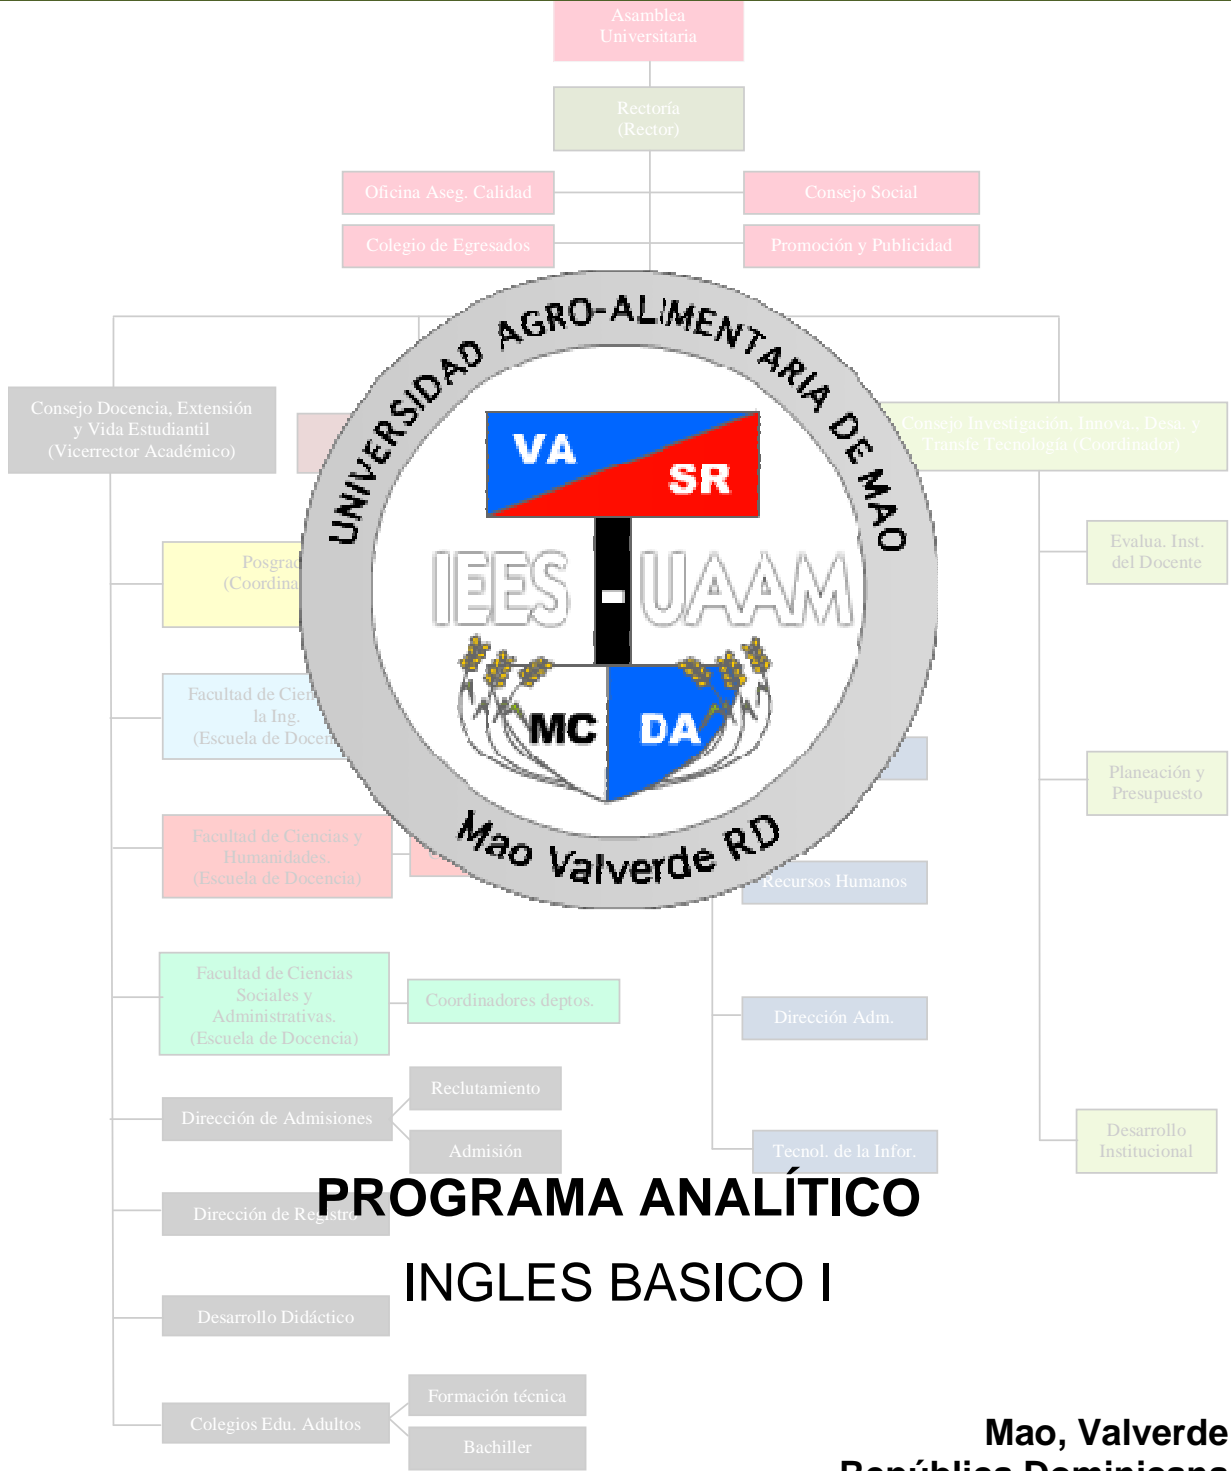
Asamblea Universitaria

Rectoría (Rector)

Oficina Aseg. Calidad

Consejo Social

Colegio de Egresados

Promoción y Publicidad

UNIVERSIDAD AGRO-ALIMENTARIA DE MAO

VA

SR

IEES - UAAM

MC

DA

Mao Valverde RD

Consejo Docencia, Extensión y Vida Estudiantil (Vicerrector Académico)

Consejo Investigación, Innova., Desa. y Transfe Tecnología (Coordinador)

Evalua. Inst. del Docente

Posgrad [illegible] (Coordina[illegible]

Facultad de Cien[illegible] la Ing. (Escuela de Docen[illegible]

Planeación y Presupuesto

Facultad de Ciencias y Humanidades. (Escuela de Docencia)

Recursos Humanos

Facultad de Ciencias Sociales y Administrativas. (Escuela de Docencia)

Coordinadores deptos.

Dirección Adm.

Reclutamiento

Dirección de Admisiones

Admisión

Tecnol. de la Infor.

Desarrollo Institucional

PROGRAMA ANALÍTICO

Dirección de Registro

INGLES BASICO I

Desarrollo Didáctico

Formación técnica

Colegios Edu. Adultos

Bachiller

Mao, Valverde

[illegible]